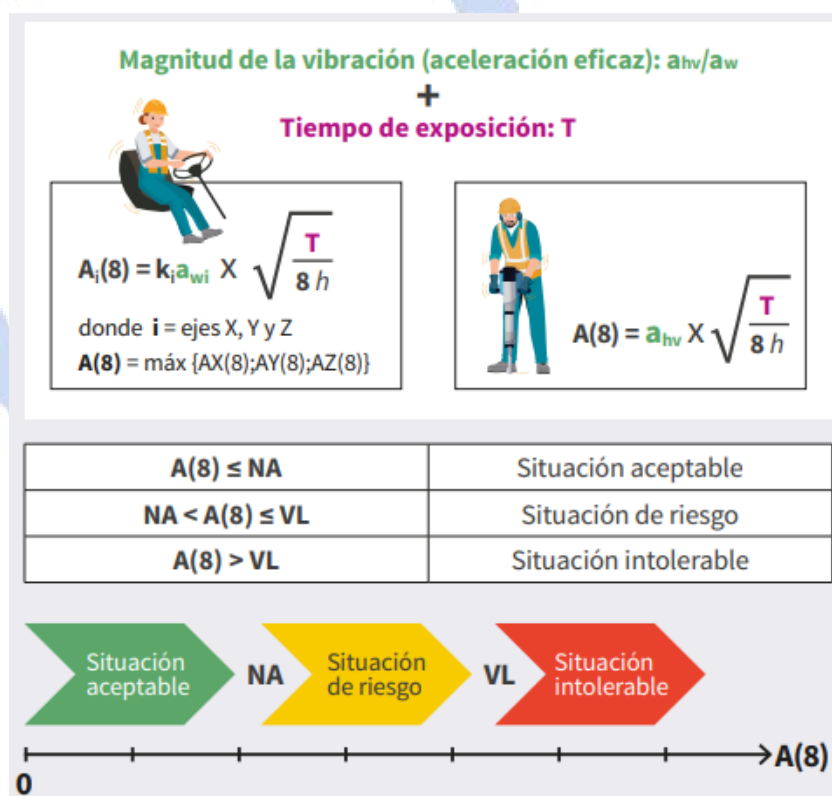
Magnitud de la vibración (aceleración eficaz): $a_{hv}/a_w$
+
Tiempo de exposición: T

$A_i(8) = k_i a_{wi} \times \sqrt{\frac{T}{8\,h}}$

donde **i** = ejes X, Y y Z
**A(8)** = máx {AX(8);AY(8);AZ(8)}

$A(8) = a_{hv} \times \sqrt{\frac{T}{8\,h}}$

| A(8) ≤ NA | Situación aceptable |
|---|---|
| NA < A(8) ≤ VL | Situación de riesgo |
| A(8) > VL | Situación intolerable |

Situación aceptable
NA
Situación de riesgo
VL
Situación intolerable

0
A(8)